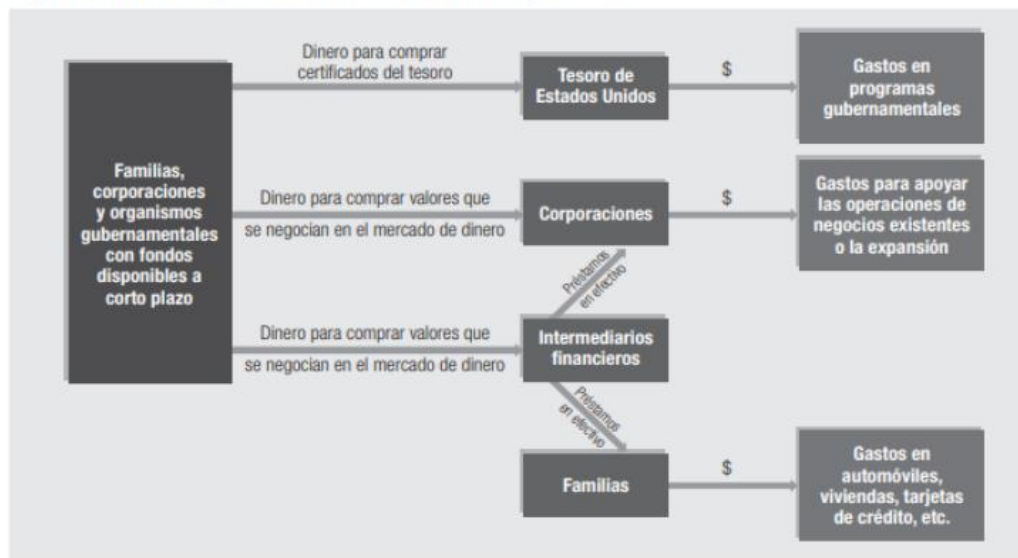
Familias, corporaciones y organismos gubernamentales con fondos disponibles a corto plazo

Dinero para comprar certificados del tesoro

Tesoro de Estados Unidos

$

Gastos en programas gubernamentales

Dinero para comprar valores que se negocian en el mercado de dinero

Corporaciones

$

Gastos para apoyar las operaciones de negocios existentes o la expansión

Préstamos en efectivo

Dinero para comprar valores que se negocian en el mercado de dinero

Intermediarios financieros

Préstamos en efectivo

Familias

$

Gastos en automóviles, viviendas, tarjetas de crédito, etc.